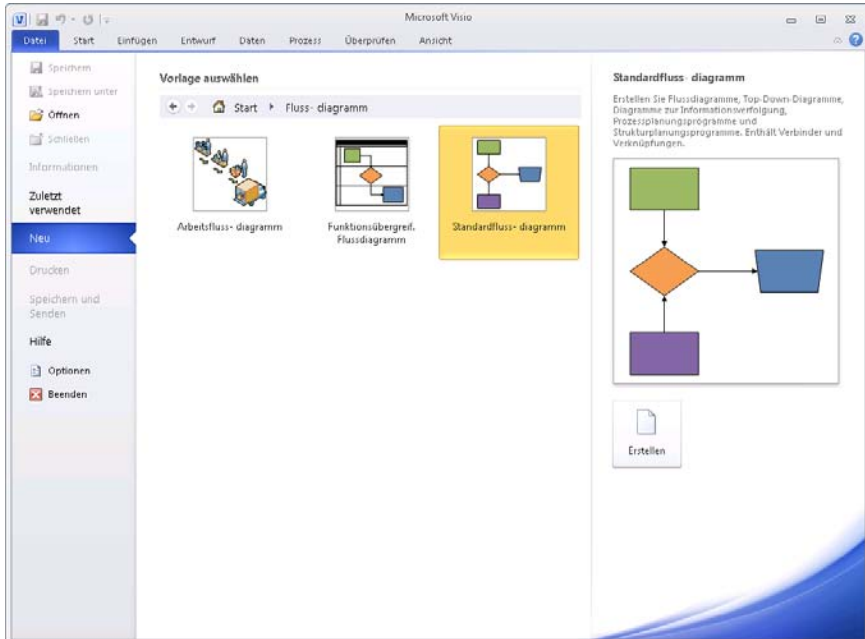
Microsoft Visio

Datei Start Einfügen Entwurf Daten Prozess Überprüfen Ansicht

Speichern
Speichern unter
Öffnen
Schließen
Informationen
Zuletzt verwendet
Neu
Drucken
Speichern und Senden
Hilfe
Optionen
Beenden

Vorlage auswählen

Start ▸ Fluss- diagramm

Arbeitsfluss- diagramm

Funktionsübergreif. Flussdiagramm

Standardfluss- diagramm

Standardfluss- diagramm

Erstellen Sie Flussdiagramme, Top-Down-Diagramme, Diagramme zur Informationsverfolgung, Prozessplanungsprogramme und Strukturplanungsprogramme. Enthält Verbinder und Verknüpfungen.

Erstellen